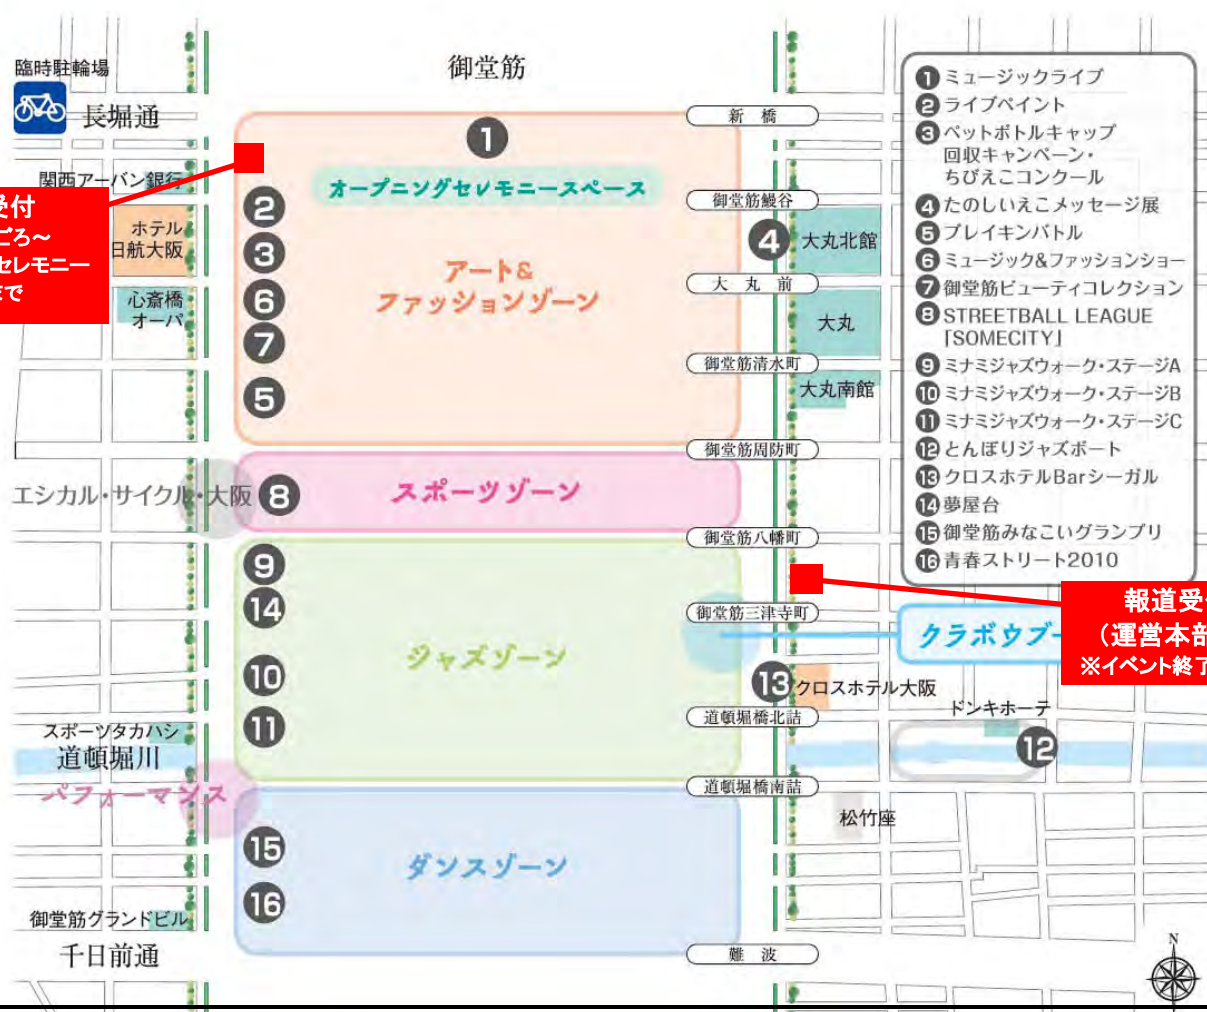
臨時駐輪場

長堀通

御堂筋

関西アーバン銀行

受付
ごろ～
セレモニー
まで

ホテル日航大阪

心斎橋オーパ

新橋

御堂筋縦谷

大丸前

御堂筋清水町

御堂筋周防町

御堂筋八幡町

御堂筋三津寺町

道頓堀橋北詰

道頓堀橋南詰

難波

1

オープニングセレモニースペース

2
3
6
7
5

アート＆ファッションゾーン

4 大丸北館

大丸

大丸南館

エシカル・サイクル・大阪 8

スポーツゾーン

9
14
10
11

ジャズゾーン

スポーツタカハシ

道頓堀川

パフォーマンス

15
16

ダンスゾーン

御堂筋グランドビル

千日前通

13 クロスホテル大阪

ドンキホーテ

12

松竹座

クラボウブー

報道受
（運営本部
※イベント終了

❶ミュージックライブ
❷ライブペイント
❸ペットボトルキャップ回収キャンペーン・ちびえこコンクール
❹たのしいえこメッセージ展
❺プレイキンバトル
❻ミュージック＆ファッションショー
❼御堂筋ビューティコレクション
❽STREETBALL LEAGUE「SOMECITY」
❾ミナミジャズウォーク・ステージA
❿ミナミジャズウォーク・ステージB
⓫ミナミジャズウォーク・ステージC
⓬とんぼりジャズボート
⓭クロスホテルBarシーガル
⓮夢屋台
⓯御堂筋みなこいグランプリ
⓰青春ストリート2010

N